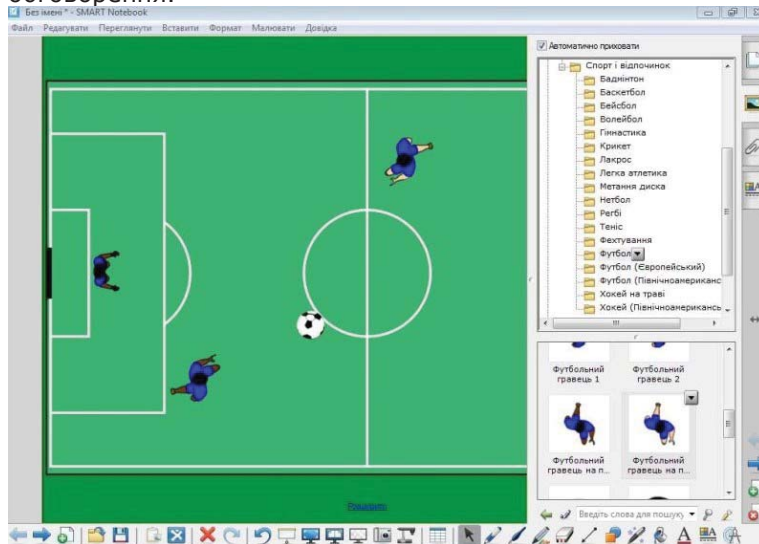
обговорення.

Без імені * - SMART Notebook

Файл Редагувати Переглянути Вставити Формат Малювати Довідка

Автоматично приховувати

Спорт і відпочинок
Бадмінтон
Баскетбол
Бейсбол
Волейбол
Гімнастика
Крикет
Лакрос
Легка атлетика
Метання диска
Нетбол
Регбі
Теніс
Фехтування
Футбол
Футбол (Європейський)
Футбол (Північноамериканс
Хокей на траві
Хокей (Північноамериканськ

Футбольний гравець 1
Футбольний гравець 2
Футбольний гравець на п...
Футбольний гравець на п...

Введіть слова для пошуку

Рендеринг